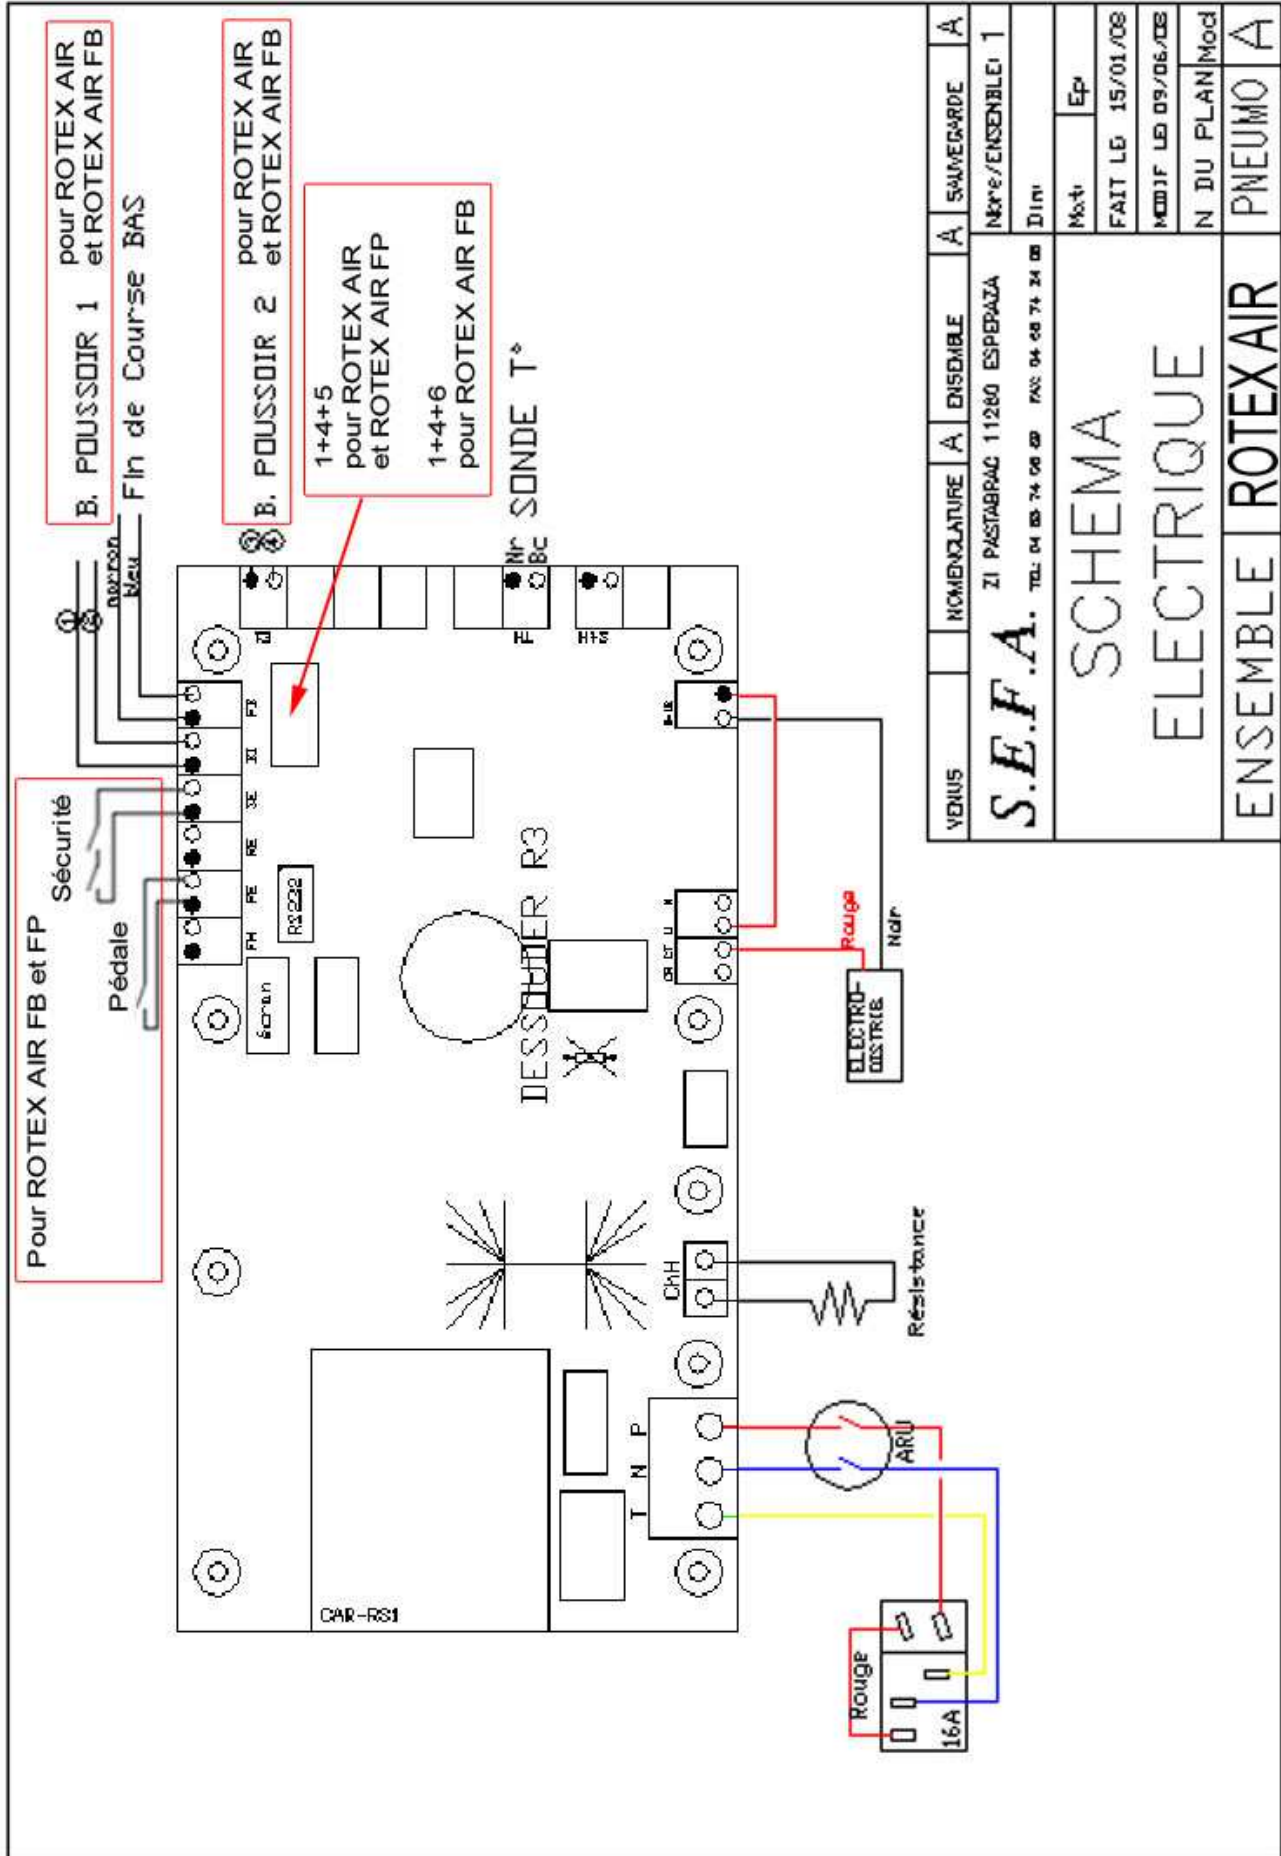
B. POUSSOIR 1 pour ROTEX AIR et ROTEX AIR FB

Fin de Course BAS

B. POUSSOIR 2 pour ROTEX AIR et ROTEX AIR FB

1+4+5 pour ROTEX AIR et ROTEX AIR FP

1+4+6 pour ROTEX AIR FB

SONDE T°

Pour ROTEX AIR FB et FP

Sécurité

Pédale

marron
bleu

Nr
Bc

DESSOUDER R3

RS232

Ecran

ELECTRO-DISTRIB.

Rouge

Noir

Résistance

CAR-RS1

T N P

ARU

Rouge

16A

VENUS | NOMENCLATURE | A | ENSEMBLE | A | SAUVEGARDE | A

S.E.F.A. ZI PASTABRAC 11260 ESPERAZA
TEL: 04 68 74 08 08 FAX: 04 68 74 24 88

Nbre/ENSEMBLE: 1

Dim:

Mat:

Ep:

FAIT LG 15/01/08

MODIF LG 09/06/08

N DU PLAN

Mod

SCHEMA ELECTRIQUE

ENSEMBLE ROTEX AIR PNEUMO A